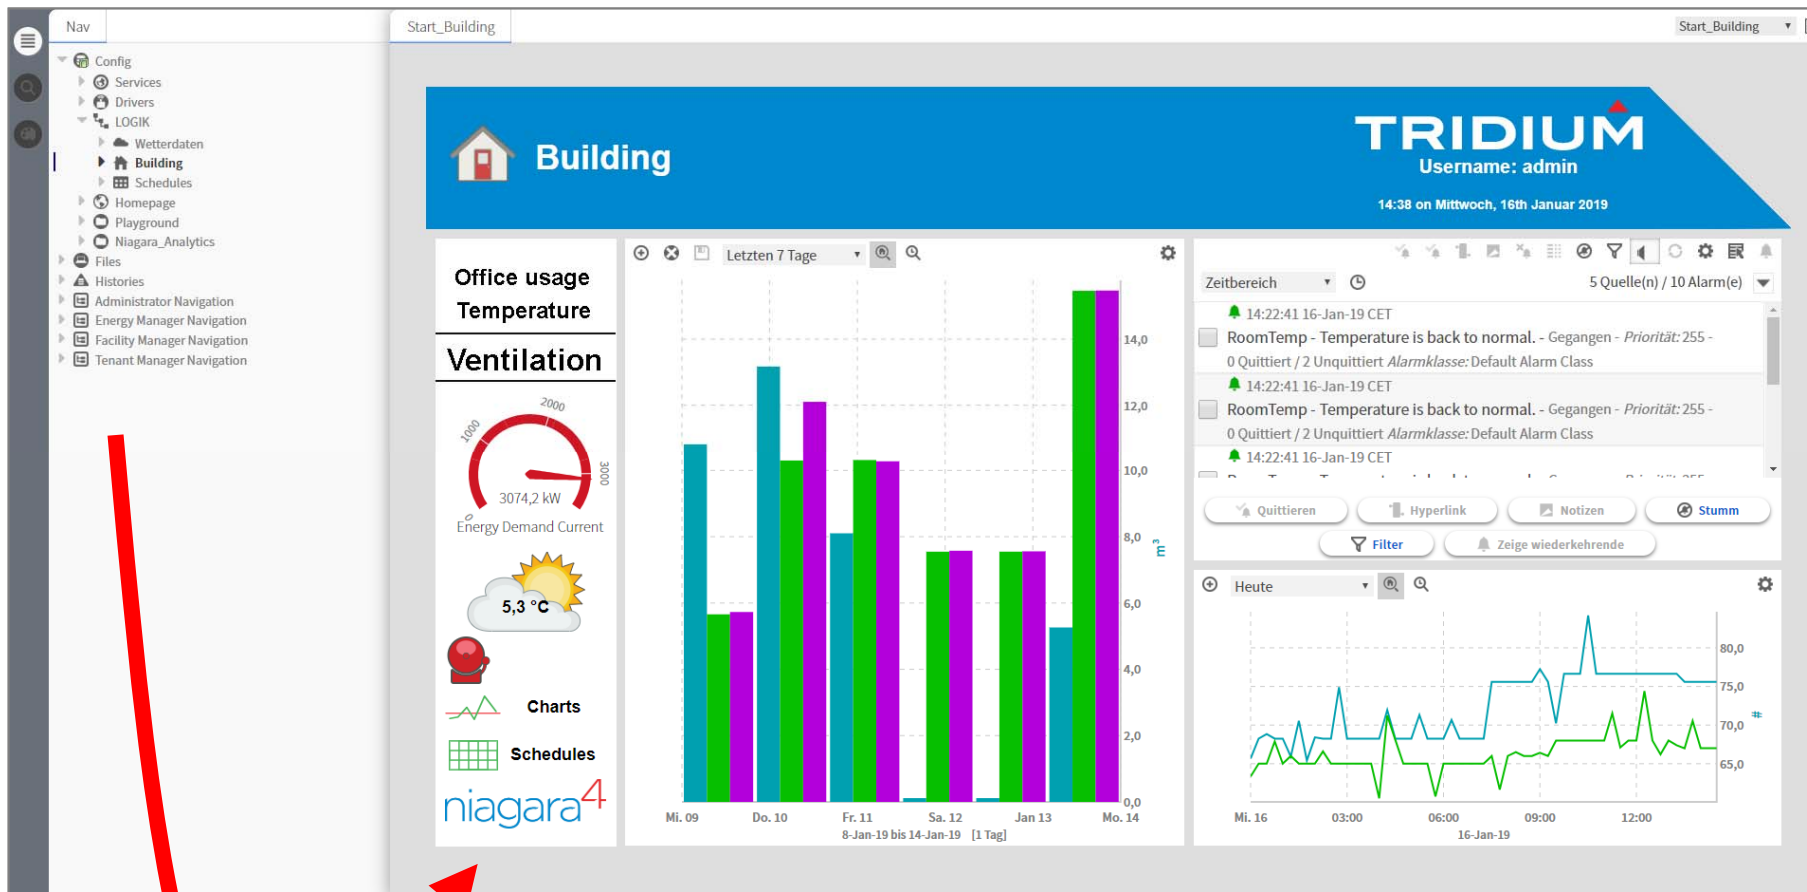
Nav

Config
Services
Drivers
LOGIK
Wetterdaten
Building
Schedules
Homepage
Playground
Niagara_Analytics
Files
Histories
Administrator Navigation
Energy Manager Navigation
Facility Manager Navigation
Tenant Manager Navigation

Start_Building

Start_Building

Building

TRIDIUM
Username: admin
14:38 on Mittwoch, 16th Januar 2019

Office usage
Temperature

Ventilation

2000
1000
3000
0
3074,2 kW
Energy Demand Current

5,3 °C

Charts

Schedules

niagara4

Letzten 7 Tage

14,0
12,0
10,0
8,0
6,0
4,0
2,0
0,0
m³

Mi. 09
Do. 10
Fr. 11
Sa. 12
Jan 13
Mo. 14
8-Jan-19 bis 14-Jan-19 [1 Tag]

Zeitbereich
5 Quelle(n) / 10 Alarm(e)

14:22:41 16-Jan-19 CET
RoomTemp - Temperature is back to normal. - Gegangen - Priorität: 255 -
0 Quittiert / 2 Unquittiert Alarmklasse: Default Alarm Class
14:22:41 16-Jan-19 CET
RoomTemp - Temperature is back to normal. - Gegangen - Priorität: 255 -
0 Quittiert / 2 Unquittiert Alarmklasse: Default Alarm Class
14:22:41 16-Jan-19 CET

Quittieren
Hyperlink
Notizen
Stumm
Filter
Zeige wiederkehrende

Heute

80,0
75,0
70,0
65,0
#

Mi. 16
03:00
06:00
09:00
12:00
16-Jan-19